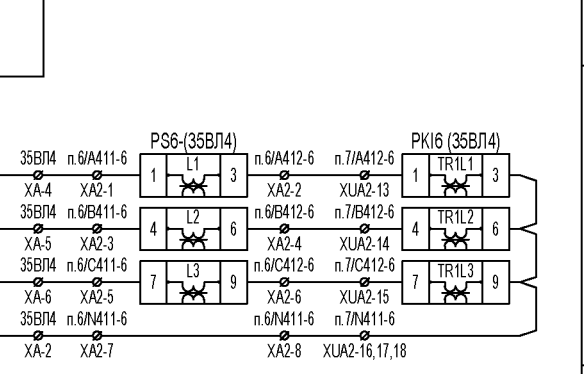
PS6-(35ВЛ4)

PKI6 (35ВЛ4)

35ВЛ4 п.6/A411-6
XA-4 XA2-1

1 L1 3

п.6/A412-6 п.7/A412-6
XA2-2 XUA2-13

1 TR1L1 3

35ВЛ4 п.6/B411-6
XA-5 XA2-3

4 L2 6

п.6/B412-6 п.7/B412-6
XA2-4 XUA2-14

4 TR1L2 6

35ВЛ4 п.6/C411-6
XA-6 XA2-5

7 L3 9

п.6/C412-6 п.7/C412-6
XA2-6 XUA2-15

7 TR1L3 9

35ВЛ4 п.6/N411-6
XA-2 XA2-7

п.6/N411-6 п.7/N411-6
XA2-8 XUA2-16,17,18